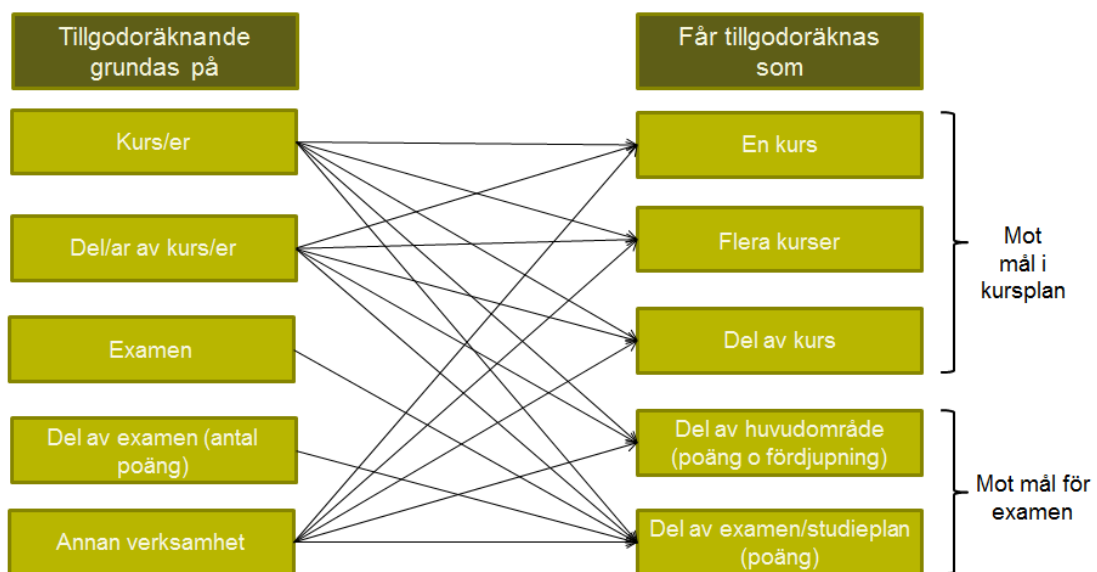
Tillgodoräknande grundas på

Kurs/er

Del/ar av kurs/er

Examen

Del av examen (antal poäng)

Annan verksamhet

Får tillgodoräknas som

En kurs

Flera kurser

Del av kurs

Del av huvudområde (poäng o fördjupning)

Del av examen/studieplan (poäng)

Mot mål i kursplan

Mot mål för examen